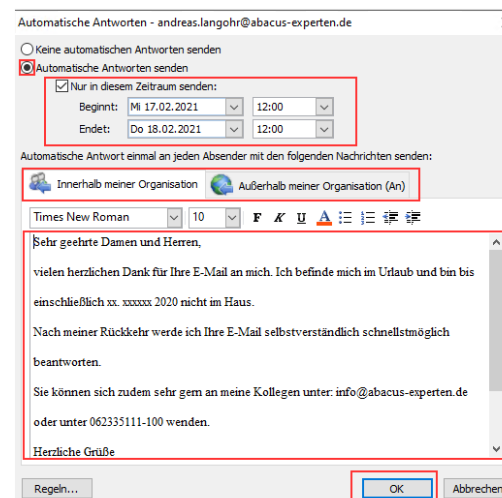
Automatische Antworten - andreas.langohr@abacus-experten.de

Keine automatischen Antworten senden

Automatische Antworten senden

Nur in diesem Zeitraum senden:

Beginnt: Mi 17.02.2021 12:00

Endet: Do 18.02.2021 12:00

Automatische Antwort einmal an jeden Absender mit den folgenden Nachrichten senden:

Innerhalb meiner Organisation

Außerhalb meiner Organisation (An)

Times New Roman 10 F K U A

Sehr geehrte Damen und Herren,

vielen herzlichen Dank für Ihre E-Mail an mich. Ich befinde mich im Urlaub und bin bis einschließlich xx. xxxxxx 2020 nicht im Haus.

Nach meiner Rückkehr werde ich Ihre E-Mail selbstverständlich schnellstmöglich beantworten.

Sie können sich zudem sehr gern an meine Kollegen unter: info@abacus-experten.de oder unter 062335111-100 wenden.

Herzliche Grüße

Regeln...

OK

Abbrechen